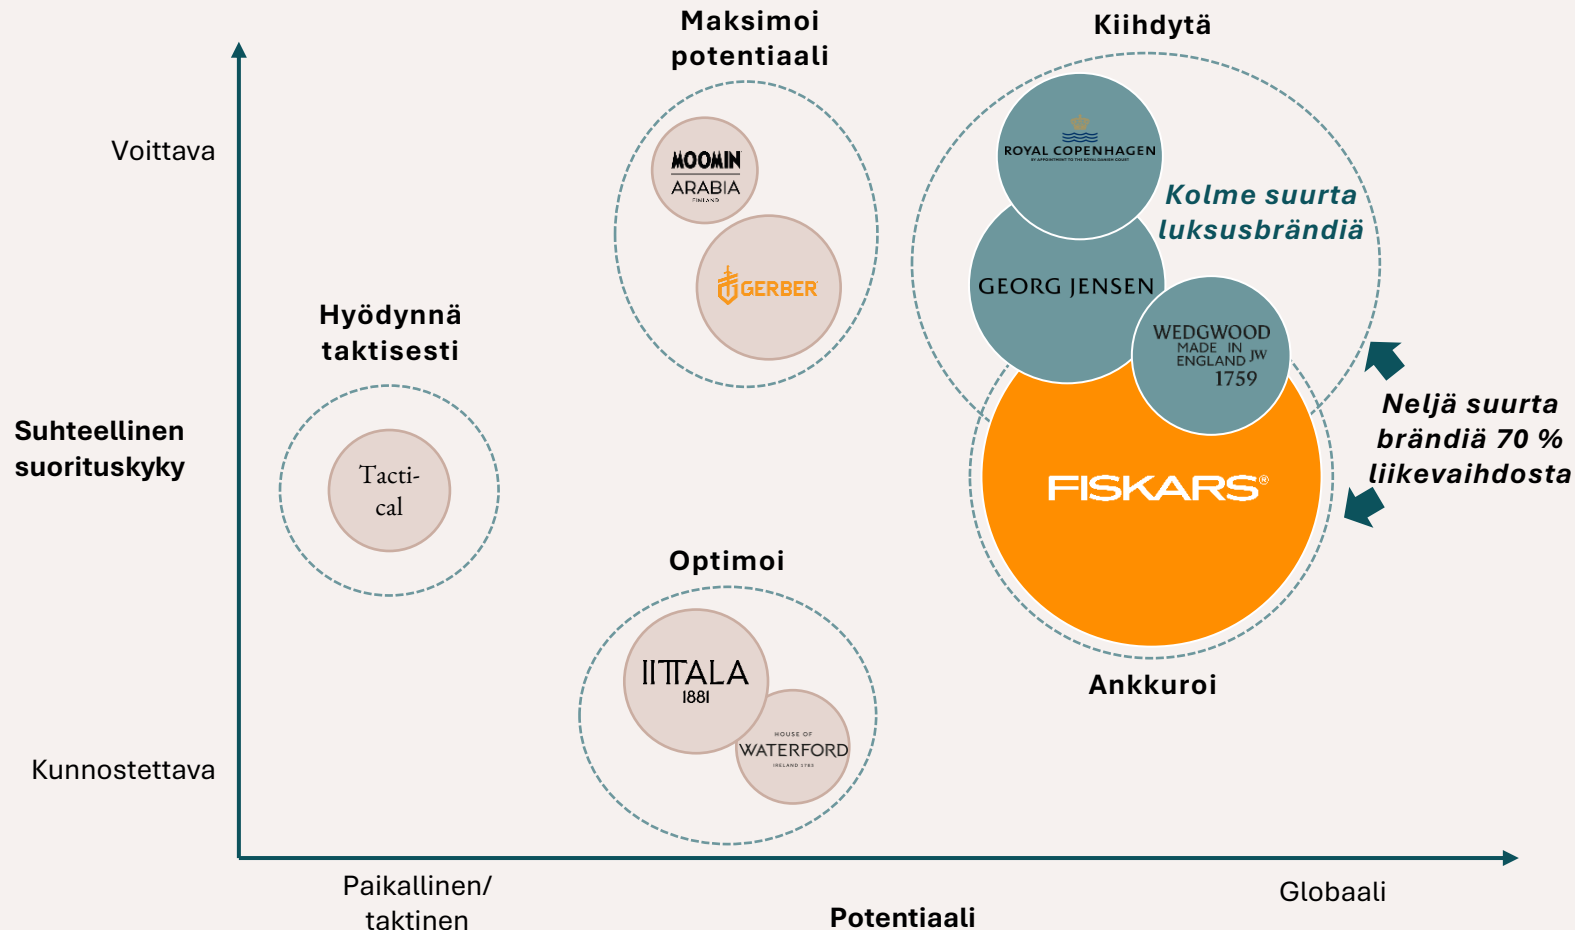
Maksimoi potentiaali

Kiihdytä

Voittava

MOOMIN ARABIA FINLAND

ROYAL COPENHAGEN BY APPOINTMENT TO THE ROYAL DANISH COURT

Kolme suurta luksusbrändiä

GERBER

GEORG JENSEN

Hyödynnä taktisesti

WEDGWOOD MADE IN ENGLAND JW 1759

Suhteellinen suorituskyky

Neljä suurta brändiä 70 % liikevaihdosta

Tacti-cal

FISKARS®

Optimoi

IITTALA 1881

Ankkuroi

HOUSE OF WATERFORD IRELAND 1783

Kunnostettava

Paikallinen/ taktinen

Potentiaali

Globaali